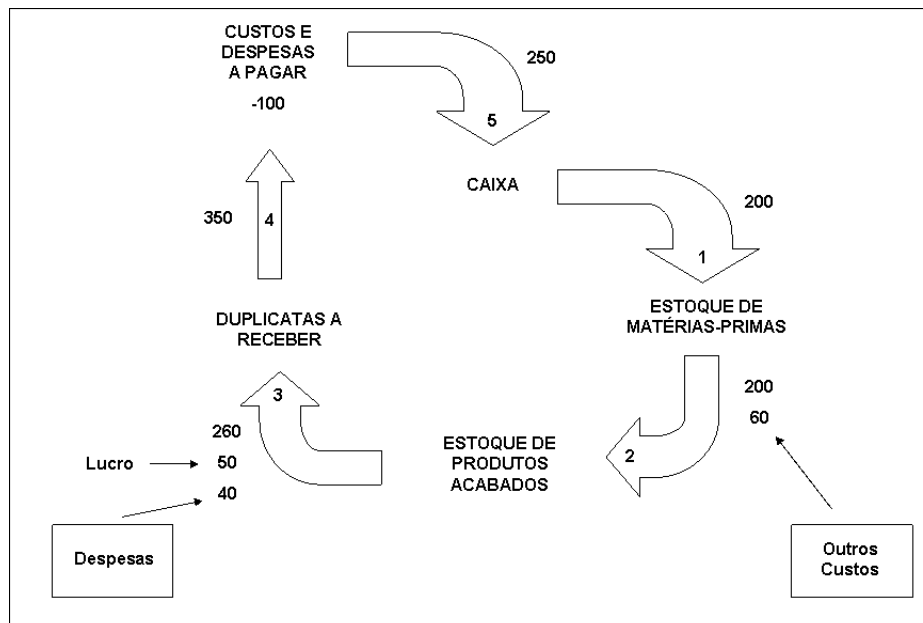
CUSTOS E DESPESAS A PAGAR

-100

250

5

CAIXA

200

1

ESTOQUE DE MATÉRIAS-PRIMAS

200

60

2

ESTOQUE DE PRODUTOS ACABADOS

Outros Custos

3

260

Lucro 50

40

Despesas

DUPLICATAS A RECEBER

350

4